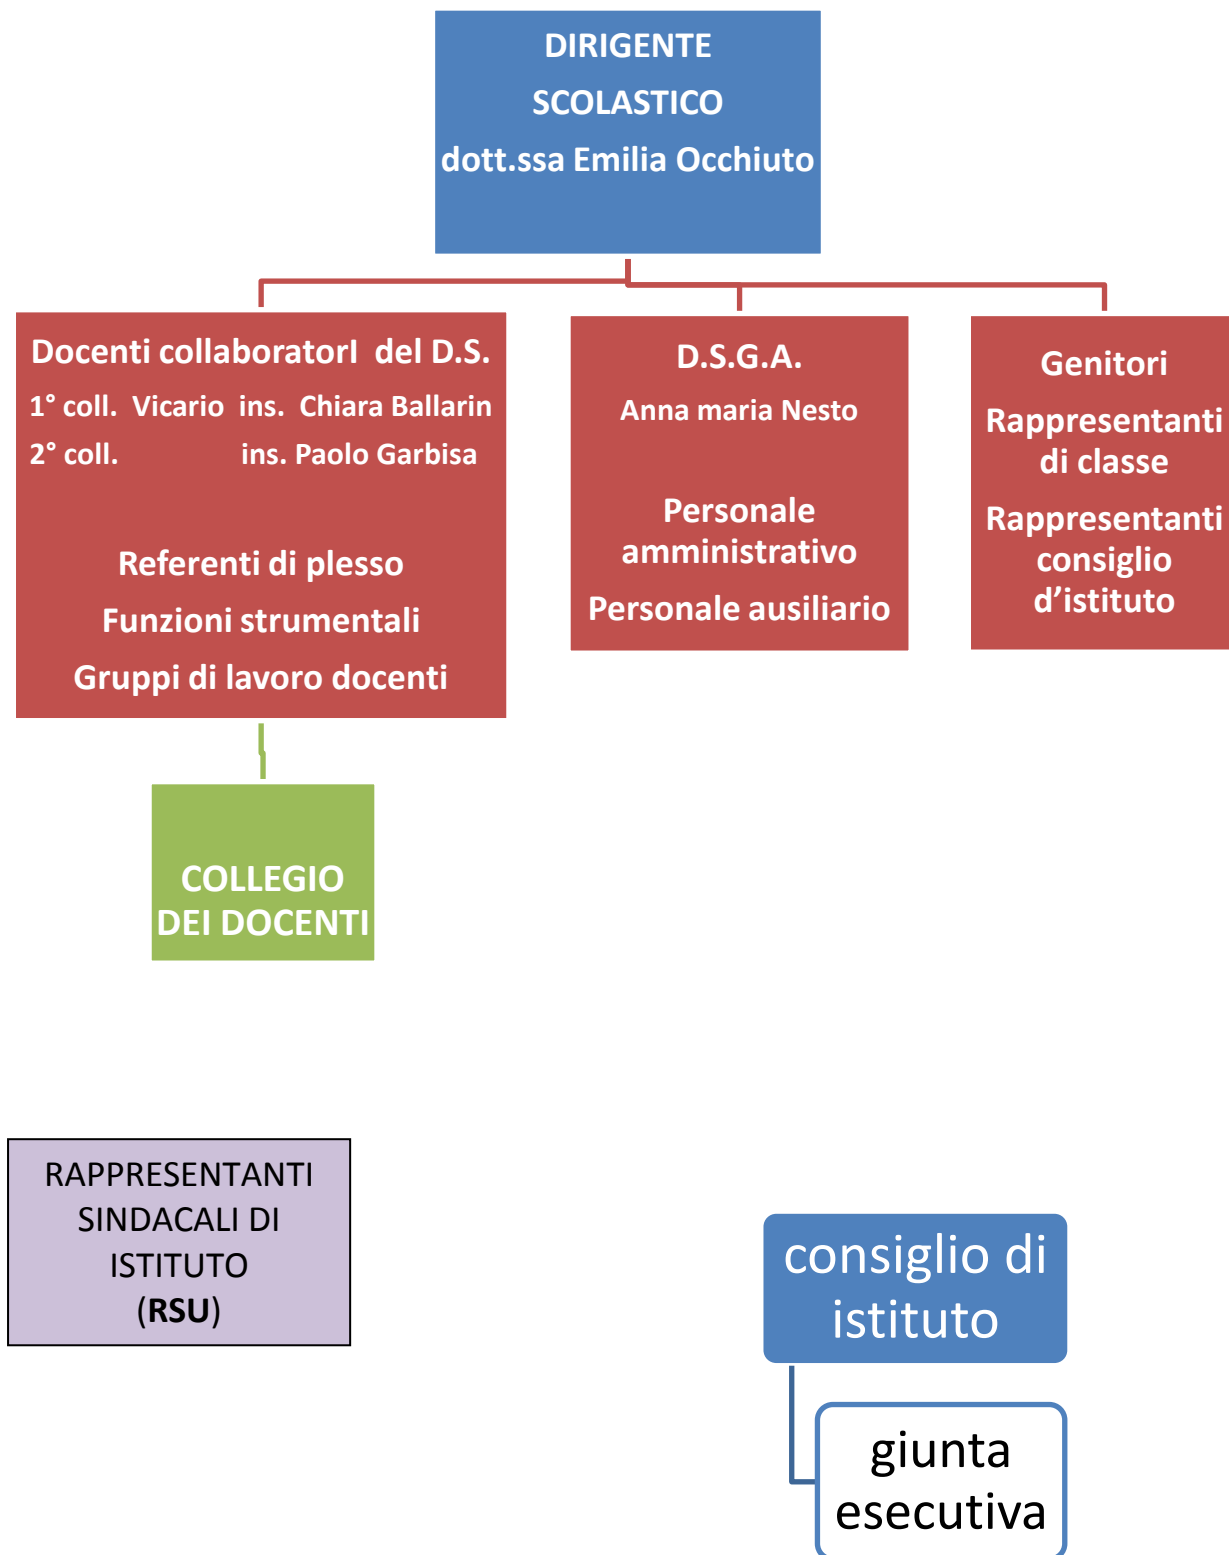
DIRIGENTE
SCOLASTICO
dott.ssa Emilia Occhiuto

Docenti collaboratorI del D.S.
1° coll. Vicario ins. Chiara Ballarin
2° coll. ins. Paolo Garbisa

Referenti di plesso
Funzioni strumentali
Gruppi di lavoro docenti

D.S.G.A.
Anna maria Nesto

Personale amministrativo
Personale ausiliario

Genitori
Rappresentanti di classe
Rappresentanti consiglio d'istituto

COLLEGIO DEI DOCENTI

RAPPRESENTANTI SINDACALI DI ISTITUTO (RSU)

consiglio di istituto

giunta esecutiva